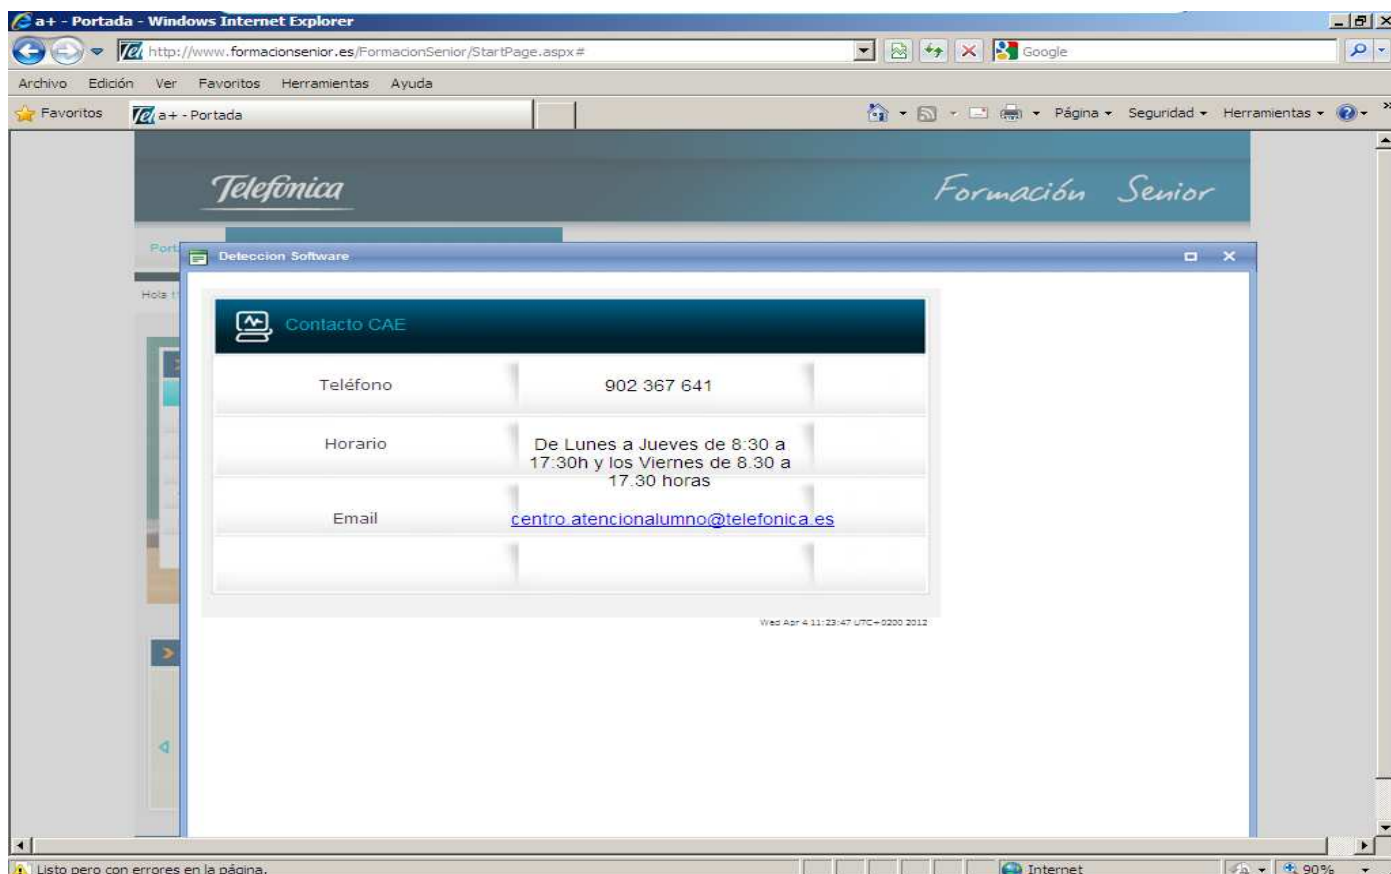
a+ - Portada - Windows Internet Explorer

http://www.formacionsenior.es/FormacionSenior/StartPage.aspx#

Google

Archivo Edición Ver Favoritos Herramientas Ayuda

Favoritos a+ - Portada

Página ▾ Seguridad ▾ Herramientas ▾

Telefónica

Formación Senior

Port

Hola t

Deteccion Software

Contacto CAE

| Teléfono | 902 367 641 |
|---|---|
| Horario | De Lunes a Jueves de 8:30 a 17:30h y los Viernes de 8.30 a 17.30 horas |
| Email | centro.atencionalumno@telefonica.es |
| | |

Wed Apr 4 11:23:47 UTC+0200 2012

Listo pero con errores en la página.

Internet

90%